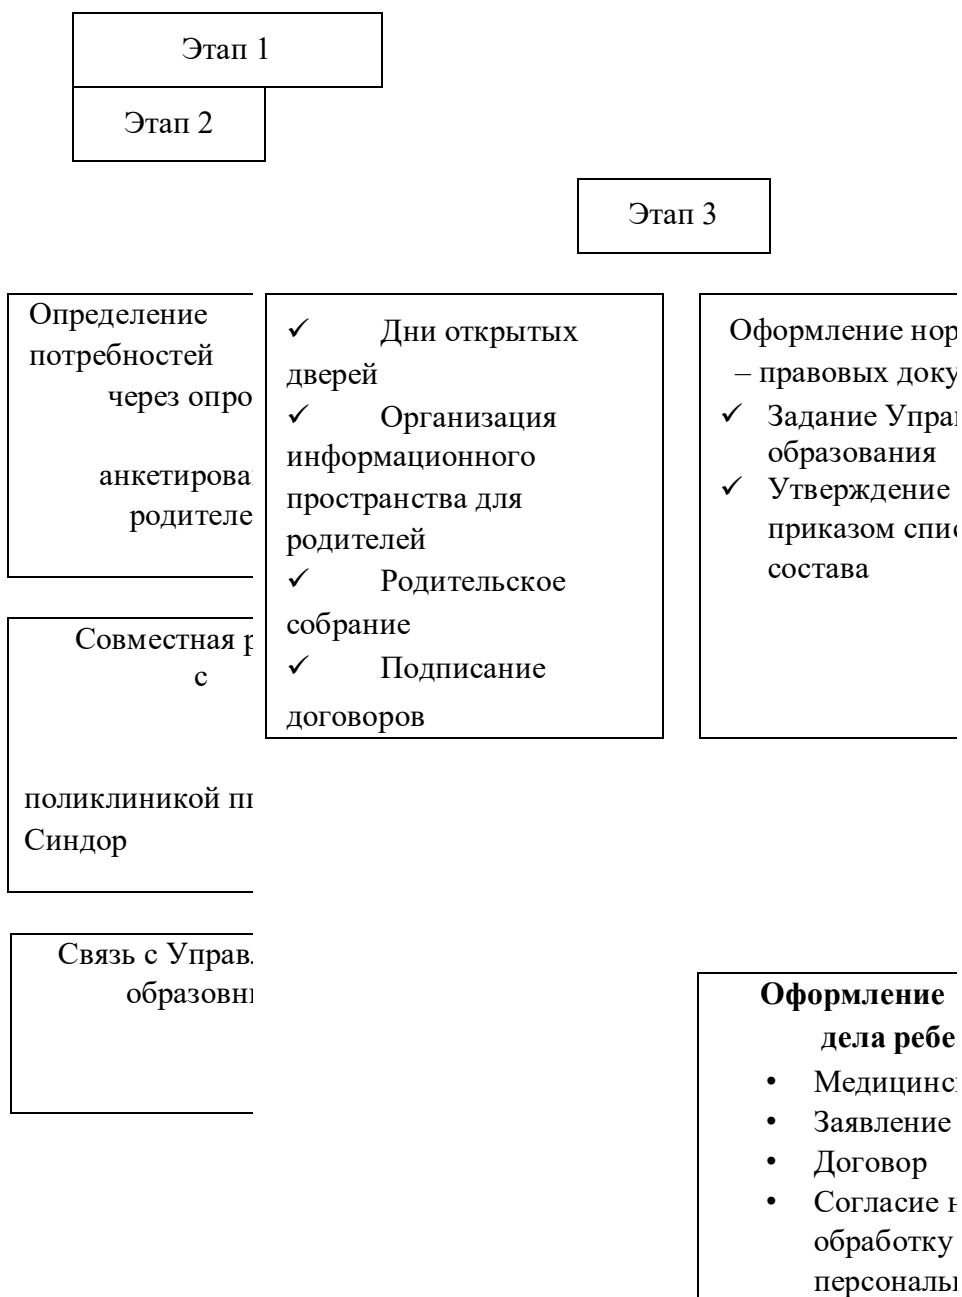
Этап 1

Этап 2

Этап 3

Определение потребностей через опро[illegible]

анкетирова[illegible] родителе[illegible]

Совместная р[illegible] с

поликлиникой п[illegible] Синдор

Связь с Управ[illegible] образовн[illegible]

✓ Дни открытых дверей
✓ Организация информационного пространства для родителей
✓ Родительское собрание
✓ Подписание договоров

Оформление нор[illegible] – правовых доку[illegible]
✓ Задание Упра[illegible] образования
✓ Утверждение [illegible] приказом спис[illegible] состава

**Оформление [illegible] дела ребе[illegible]**
• Медицинс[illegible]
• Заявление
• Договор
• Согласие н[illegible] обработку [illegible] персональ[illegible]